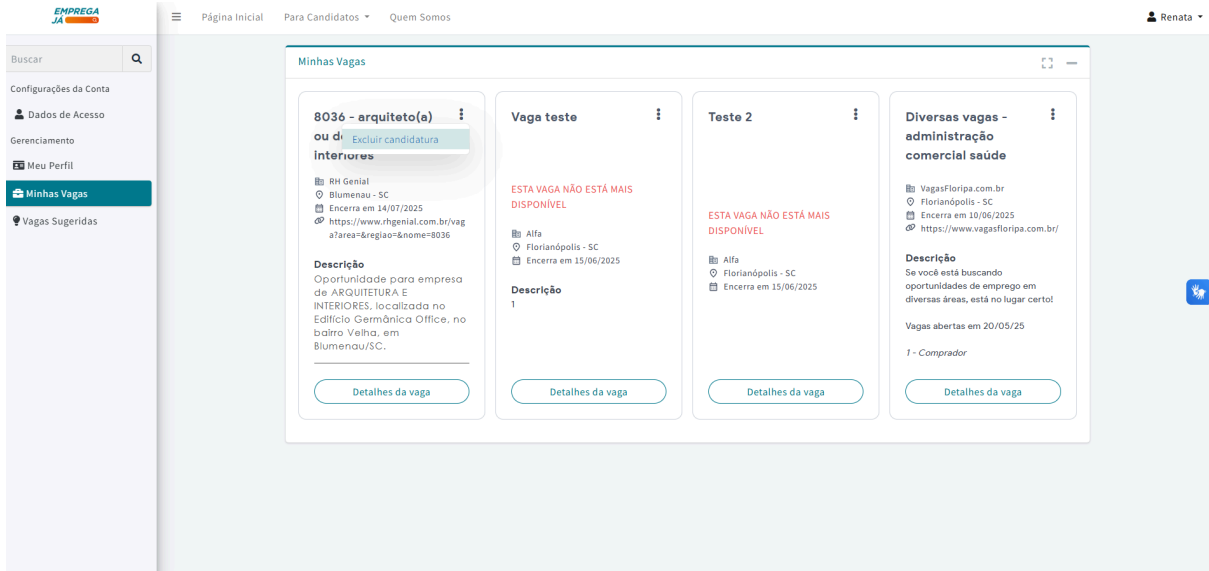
EMPREGA JÁ

Página Inicial Para Candidatos ▾ Quem Somos

Renata ▾

Buscar

Configurações da Conta

Dados de Acesso

Gerenciamento

Meu Perfil

Minhas Vagas

Vagas Sugeridas

Minhas Vagas

8036 - arquiteto(a) ou d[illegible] interiores

Excluir candidatura

RH Genial
Blumenau - SC
Encerra em 14/07/2025
https://www.rhgenial.com.br/vaga?area=&regiao=&nome=8036

Descrição
Oportunidade para empresa de ARQUITETURA E INTERIORES, localizada no Edifício Germânica Office, no bairro Velha, em Blumenau/SC.

Detalhes da vaga

Vaga teste

ESTA VAGA NÃO ESTÁ MAIS DISPONÍVEL

Alfa
Florianópolis - SC
Encerra em 15/06/2025

Descrição
1

Detalhes da vaga

Teste 2

ESTA VAGA NÃO ESTÁ MAIS DISPONÍVEL

Alfa
Florianópolis - SC
Encerra em 15/06/2025

Detalhes da vaga

Diversas vagas - administração comercial saúde

VagasFloripa.com.br
Florianópolis - SC
Encerra em 10/06/2025
https://www.vagasfloripa.com.br/

Descrição
Se você está buscando oportunidades de emprego em diversas áreas, está no lugar certo!

Vagas abertas em 20/05/25

1 - Comprador

Detalhes da vaga